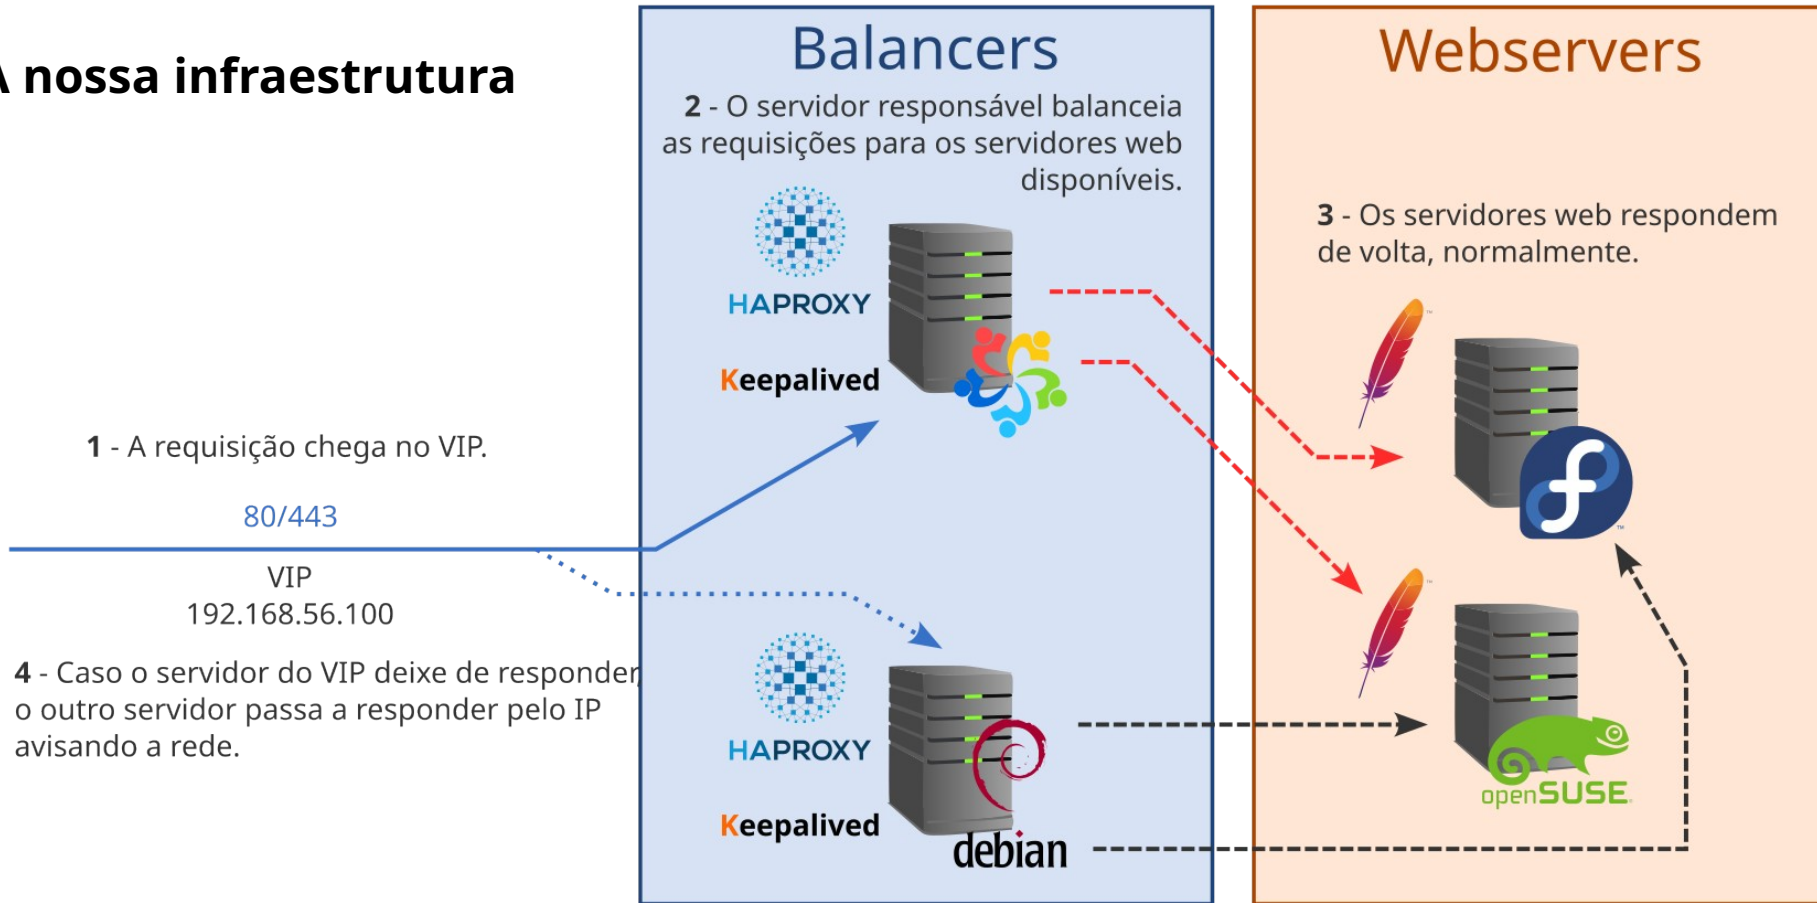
A nossa infraestrutura

Balancers

2 - O servidor responsável balanceia as requisições para os servidores web disponíveis.

Webservers

3 - Os servidores web respondem de volta, normalmente.

HAPROXY

Keepalived

1 - A requisição chega no VIP.

80/443

VIP
192.168.56.100

4 - Caso o servidor do VIP deixe de responder o outro servidor passa a responder pelo IP avisando a rede.

HAPROXY

Keepalived

debian

openSUSE